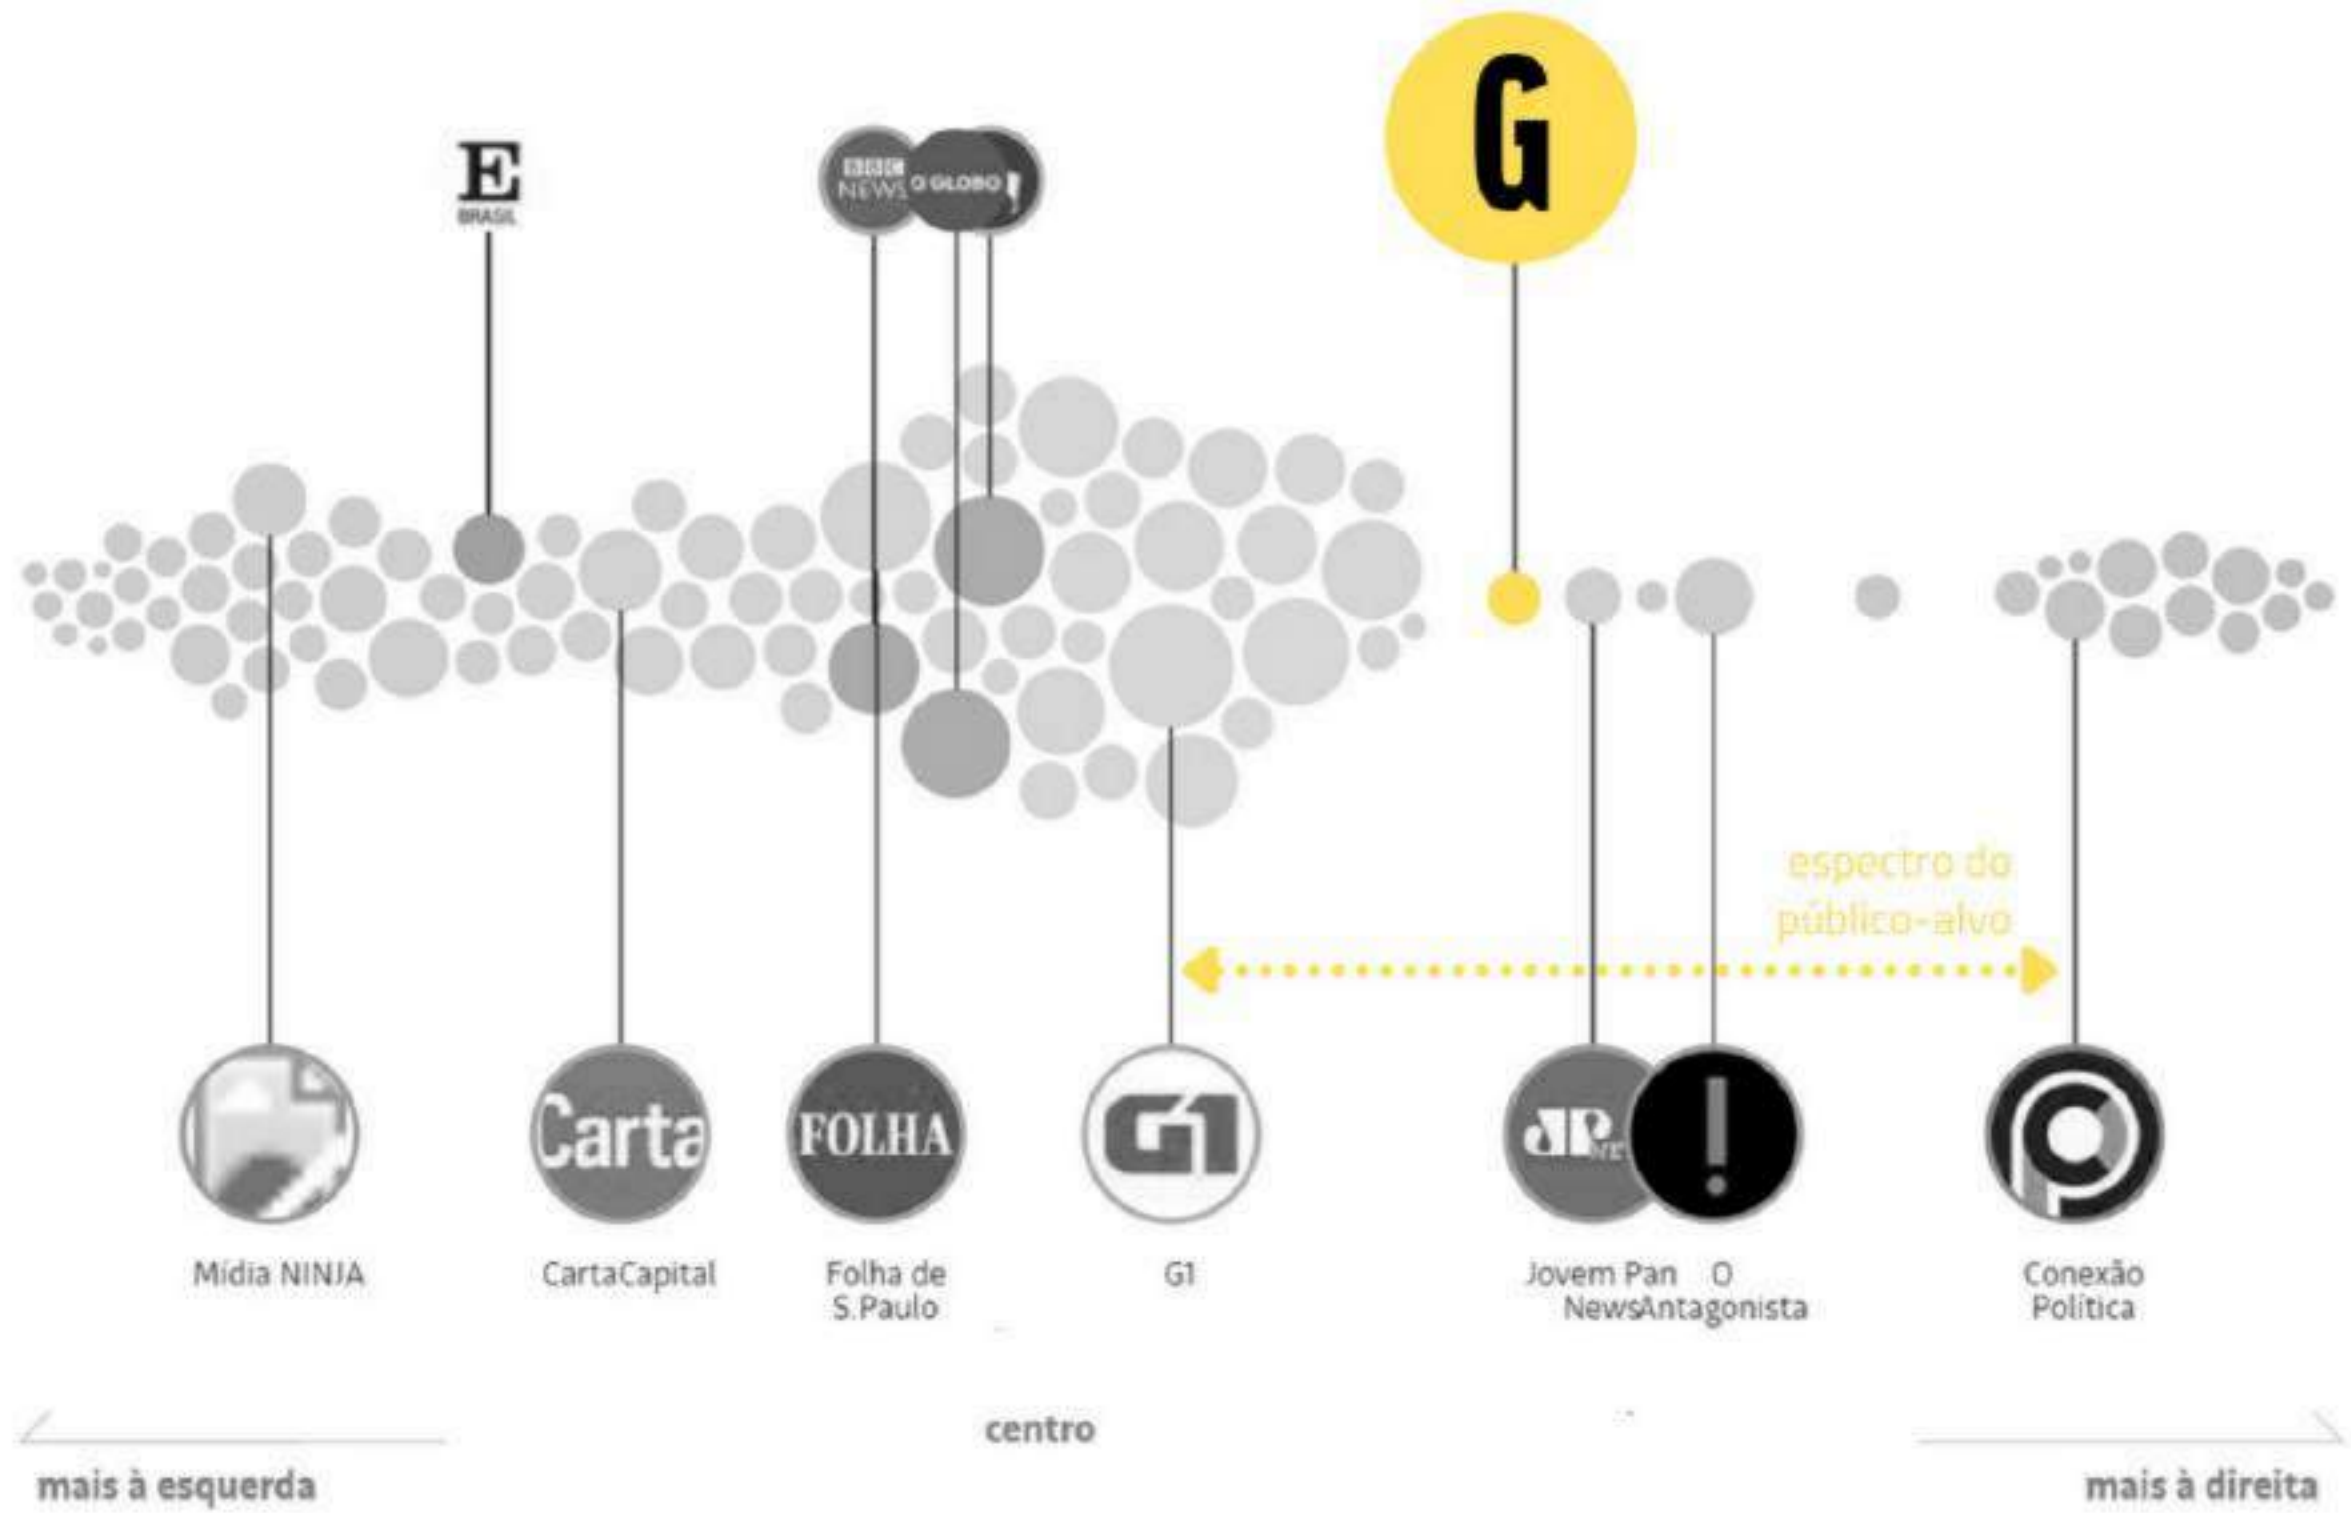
G

E
BRASIL

BBC NEWS

O GLOBO

espectro do público-alvo

Carta

FOLHA

G1

JP NEWS

!

Mídia NINJA

CartaCapital

Folha de S.Paulo

G1

Jovem Pan News

O Antagonista

Conexão Política

centro

mais à esquerda

mais à direita